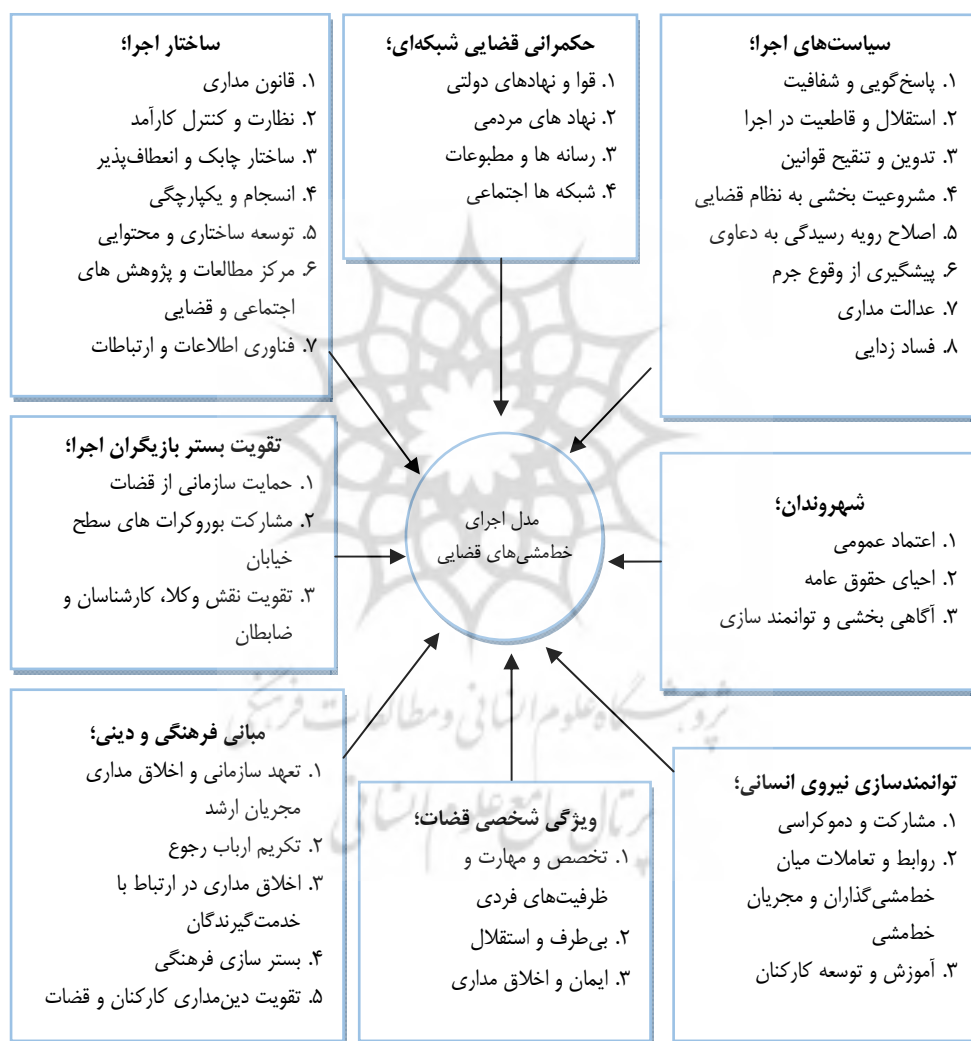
سیاست‌های اجرا؛
۱. پاسخ‌گویی و شفافیت
۲. استقلال و قاطعیت در اجرا
۳. تدوین و تنقیح قوانین
۴. مشروعیت بخشی به نظام قضایی
۵. اصلاح رویه رسیدگی به دعاوی
۶. پیشگیری از وقوع جرم
۷. عدالت مداری
۸. فساد زدایی

حکمرانی قضایی شبکه‌ای؛
۱. قوا و نهادهای دولتی
۲. نهاد های مردمی
۳. رسانه ها و مطبوعات
۴. شبکه ها اجتماعی

ساختار اجرا؛
۱. قانون مداری
۲. نظارت و کنترل کارآمد
۳. ساختار چابک و انعطاف‌پذیر
۴. انسجام و یکپارچگی
۵. توسعه ساختاری و محتوایی
۶. مرکز مطالعات و پژوهش های اجتماعی و قضایی
۷. فناوری اطلاعات و ارتباطات

تقویت بستر بازیگران اجرا؛
۱. حمایت سازمانی از قضات
۲. مشارکت بوروکرات های سطح خیابان
۳. تقویت نقش وکلا، کارشناسان و ضابطان

مدل اجرای خط‌مشی‌های قضایی

شهروندان؛
۱. اعتماد عمومی
۲. احیای حقوق عامه
۳. آگاهی بخشی و توانمند سازی

مبانی فرهنگی و دینی؛
۱. تعهد سازمانی و اخلاق مداری مجریان ارشد
۲. تکریم ارباب رجوع
۳. اخلاق مداری در ارتباط با خدمت‌گیرندگان
۴. بستر سازی فرهنگی
۵. تقویت دین‌مداری کارکنان و قضات

ویژگی شخصی قضات؛
۱. تخصص و مهارت و ظرفیت‌های فردی
۲. بی‌طرف و استقلال
۳. ایمان و اخلاق مداری

توانمندسازی نیروی انسانی؛
۱. مشارکت و دموکراسی
۲. روابط و تعاملات میان خط‌مشی‌گذاران و مجریان خط‌مشی
۳. آموزش و توسعه کارکنان

پژوهشگاه علوم انسانی و مطالعات فرهنگی
پرتال جامع علوم انسانی